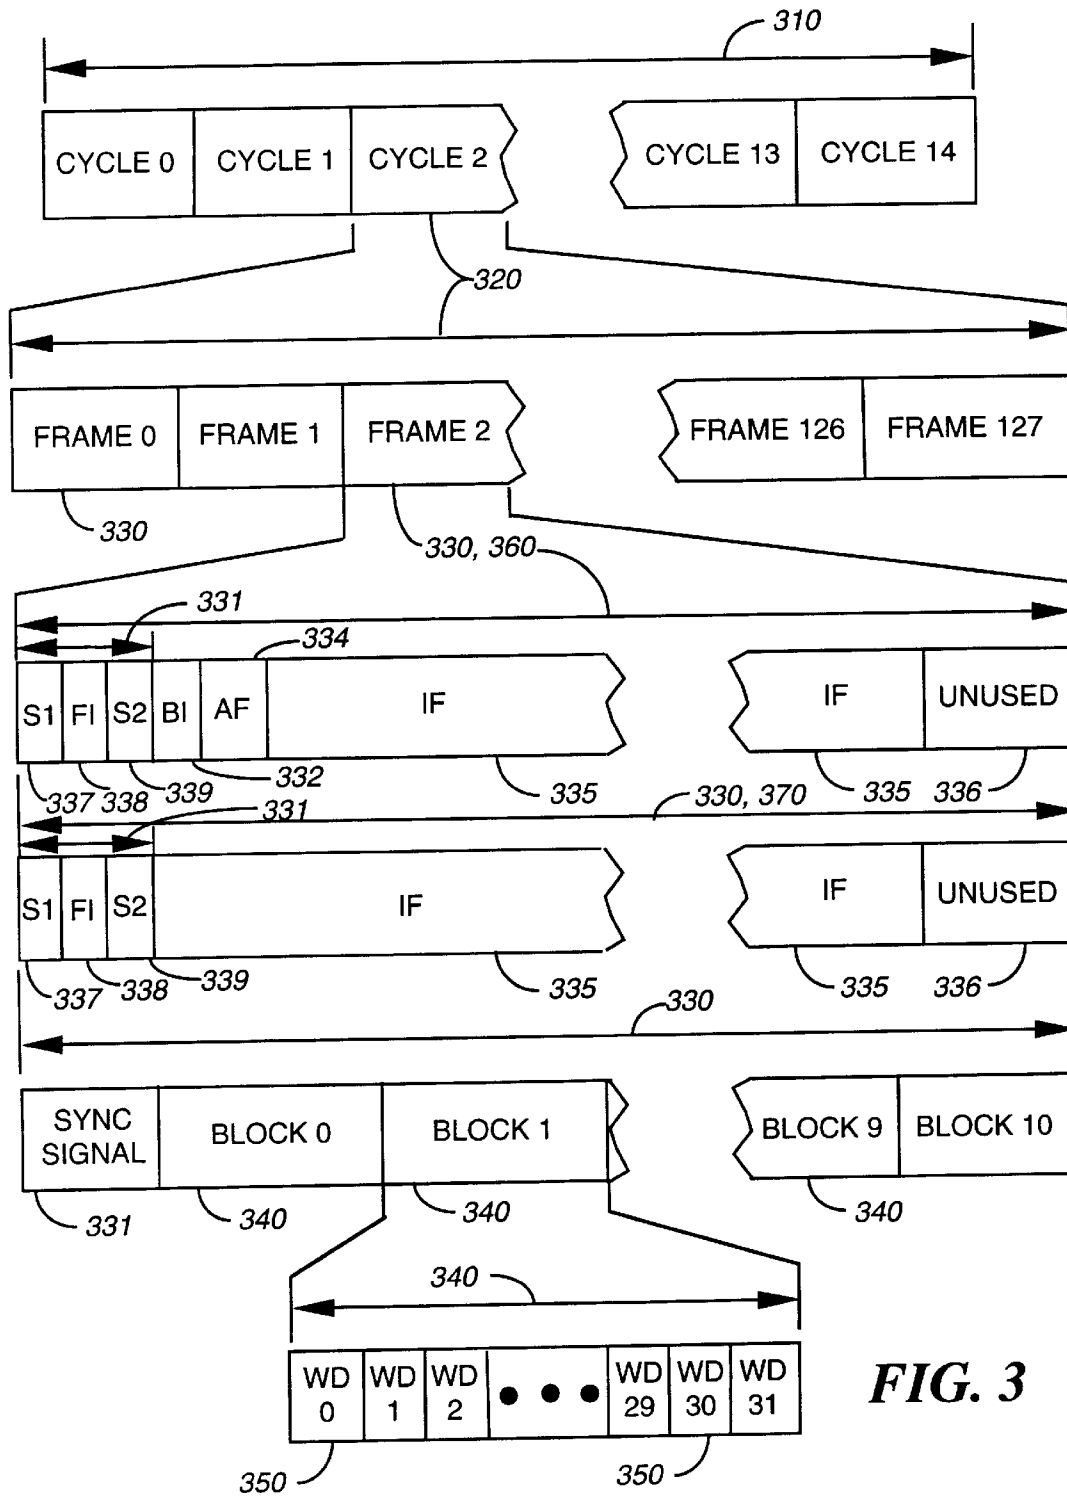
310

CYCLE 0 CYCLE 1 CYCLE 2 CYCLE 13 CYCLE 14

320

FRAME 0 FRAME 1 FRAME 2 FRAME 126 FRAME 127

330

330, 360

331

334

S1 FI S2 BI AF IF IF UNUSED

337 338 339 332 335 335 336

330, 370

331

S1 FI S2 IF IF UNUSED

337 338 339 335 335 336

330

SYNC SIGNAL BLOCK 0 BLOCK 1 BLOCK 9 BLOCK 10

331 340 340 340

340

WD 0 WD 1 WD 2 • • • WD 29 WD 30 WD 31

350 350

FIG. 3